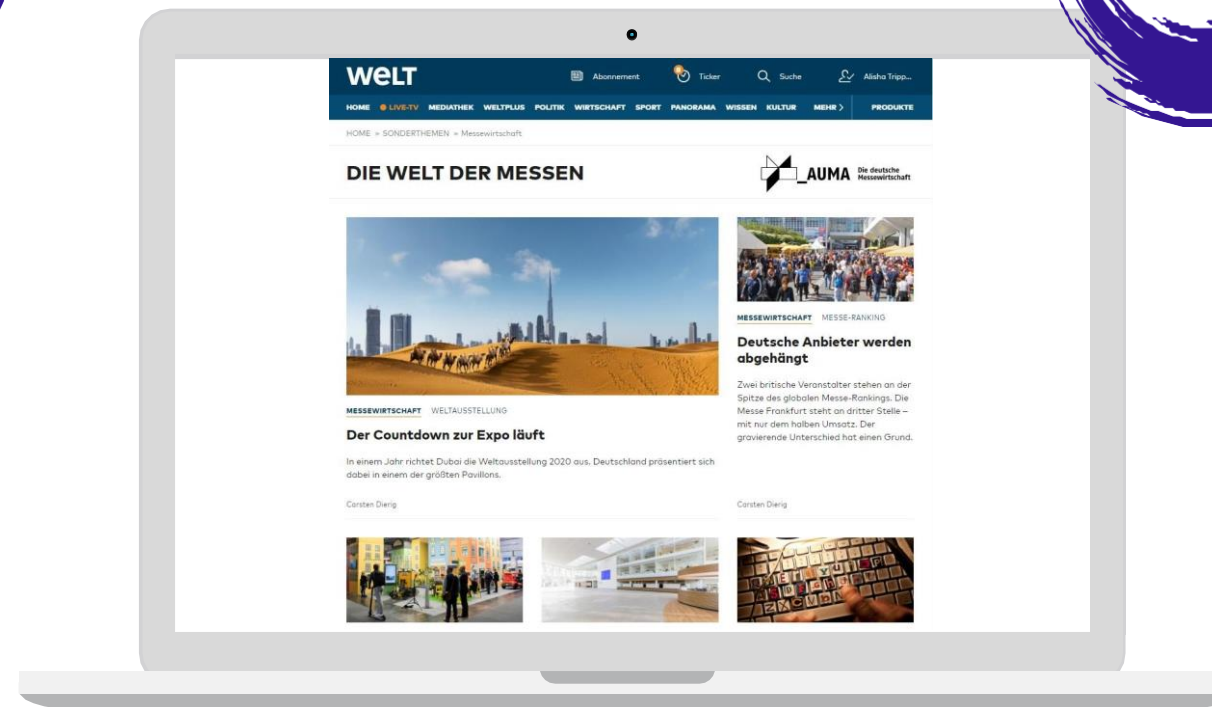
WELT

Abonnement Ticker Suche Alisha Tripp...

HOME ● LIVE-TV MEDIATHEK WELTPLUS POLITIK WIRTSCHAFT SPORT PANORAMA WISSEN KULTUR MEHR > PRODUKTE

HOME » SONDERTHEMEN » Messewirtschaft

DIE WELT DER MESSEN

_AUMA Die deutsche Messewirtschaft

MESSEWIRTSCHAFT WELTAUSSTELLUNG

Der Countdown zur Expo läuft

In einem Jahr richtet Dubai die Weltausstellung 2020 aus. Deutschland präsentiert sich dabei in einem der größten Pavillons.

Carsten Dierig

MESSEWIRTSCHAFT MESSE-RANKING

Deutsche Anbieter werden abgehängt

Zwei britische Veranstalter stehen an der Spitze des globalen Messe-Rankings. Die Messe Frankfurt steht an dritter Stelle – mit nur dem halben Umsatz. Der gravierende Unterschied hat einen Grund.

Carsten Dierig